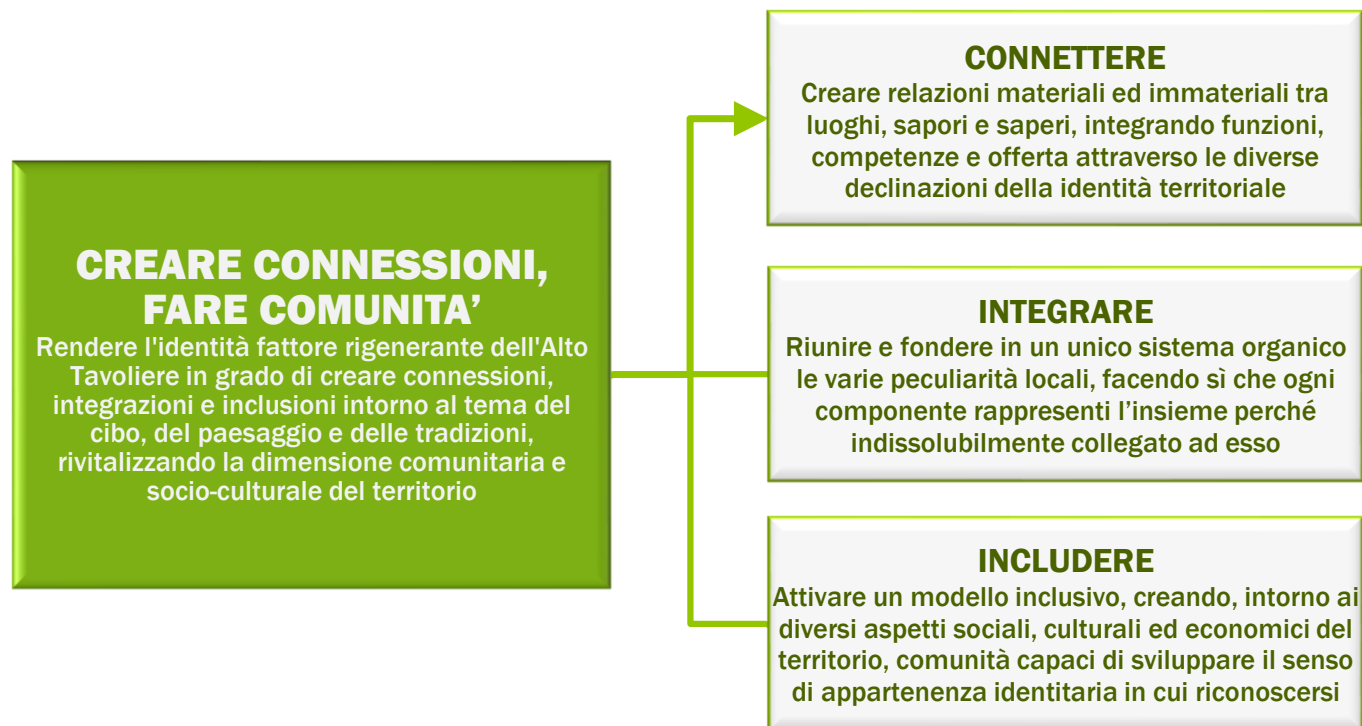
CREARE CONNESSIONI, FARE COMUNITA'
Rendere l'identità fattore rigenerante dell'Alto Tavoliere in grado di creare connessioni, integrazioni e inclusioni intorno al tema del cibo, del paesaggio e delle tradizioni, rivitalizzando la dimensione comunitaria e socio-culturale del territorio

CONNETTERE
Creare relazioni materiali ed immateriali tra luoghi, sapori e saperi, integrando funzioni, competenze e offerta attraverso le diverse declinazioni della identità territoriale

INTEGRARE
Riunire e fondere in un unico sistema organico le varie peculiarità locali, facendo sì che ogni componente rappresenti l'insieme perché indissolubilmente collegato ad esso

INCLUDERE
Attivare un modello inclusivo, creando, intorno ai diversi aspetti sociali, culturali ed economici del territorio, comunità capaci di sviluppare il senso di appartenenza identitaria in cui riconoscersi